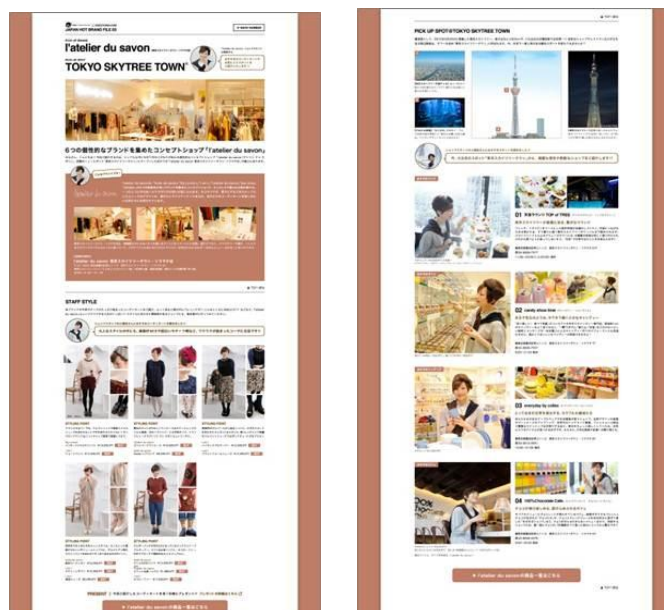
JAPAN HOT BRAND FILE.03

l'atelier du savon

TOKYO SKYTREE TOWN

6つの個性的なブランドを集めたコンセプトショップ「l'atelier du savon」

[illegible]

STAFF STYLE

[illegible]

STYLING POINT

STYLING POINT

STYLING POINT

STYLING POINT

STYLING POINT

PRESENT

l'atelier du savonの商品一覧はこちら

PICK UP SPOT@TOKYO SKYTREE TOWN

01

02 candy show time

03 everyday by collex

04

l'atelier du savonの商品一覧はこちら